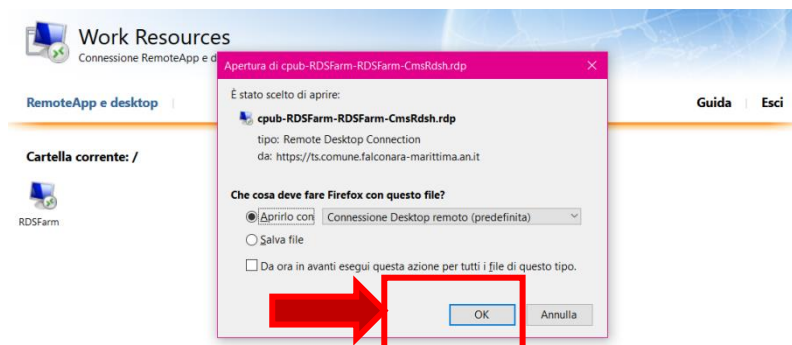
Work Resources
Connessione RemoteApp e d

RemoteApp e desktop

Guida | Esci

Cartella corrente: /

RDSFarm

Apertura di cpub-RDSFarm-RDSFarm-CmsRdsh.rdp

È stato scelto di aprire:

cpub-RDSFarm-RDSFarm-CmsRdsh.rdp
tipo: Remote Desktop Connection
da: https://ts.comune.falconara-marittima.an.it

Che cosa deve fare Firefox con questo file?

Aprirlo con Connessione Desktop remoto (predefinita)

Salva file

Da ora in avanti esegui questa azione per tutti i file di questo tipo.

OK Annulla